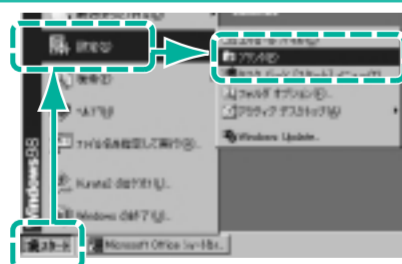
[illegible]
設定(S)
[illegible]
プリンタ(P)
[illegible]
検索(F)
ヘルプ(H)
フォルダ オプション(F)...
アクティブ デスクトップ(A)
ファイル名を指定して実行(R)...
Windows Update...
Kuma1 のログオフ(L)...
Windows 98
Windows の終了(U)...
スタート
Microsoft Office ショートカット バー